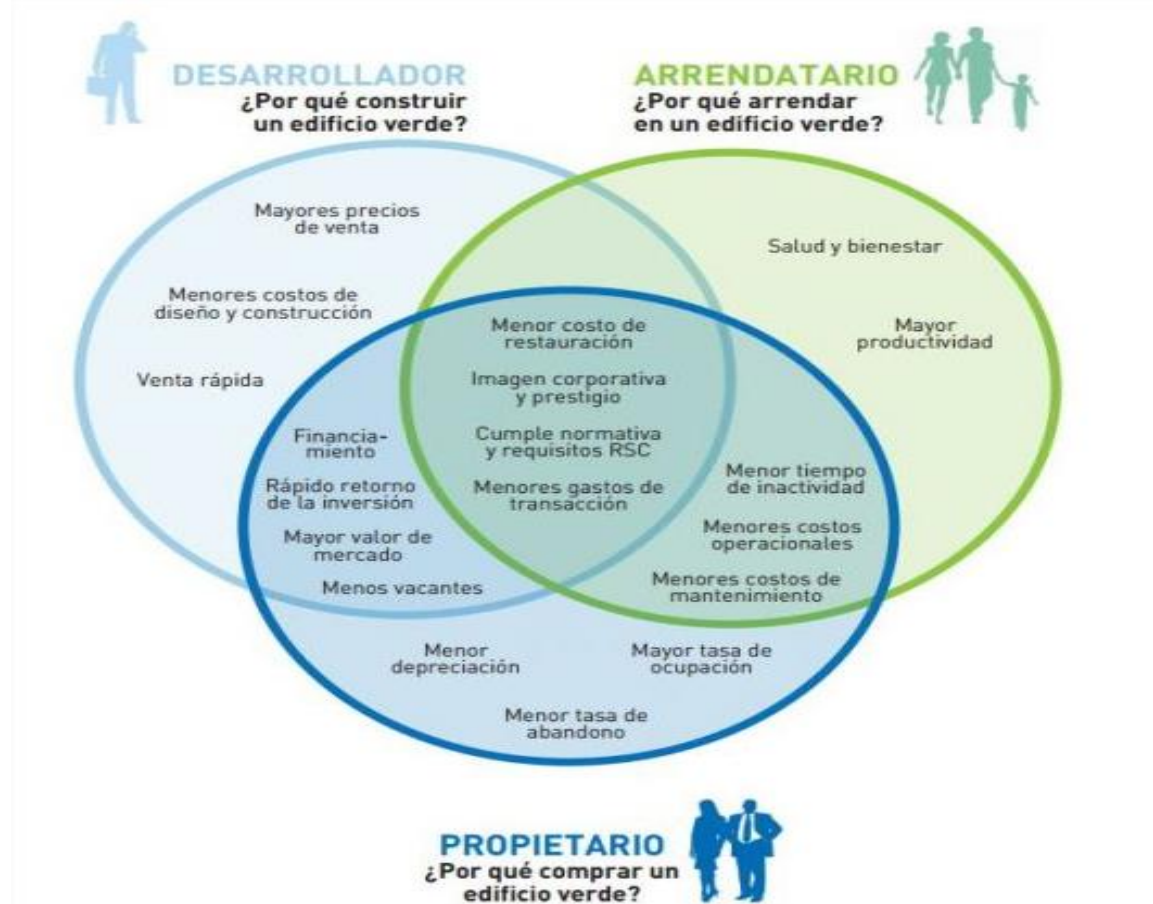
DESARROLLADOR
¿Por qué construir un edificio verde?

ARRENDATARIO
¿Por qué arrendar en un edificio verde?

Mayores precios de venta

Menores costos de diseño y construcción

Venta rápida

Salud y bienestar

Mayor productividad

Menor costo de restauración

Imagen corporativa y prestigio

Cumple normativa y requisitos RSC

Menores gastos de transacción

Financiamiento

Rápido retorno de la inversión

Mayor valor de mercado

Menos vacantes

Menor tiempo de inactividad

Menores costos operacionales

Menores costos de mantenimiento

Menor depreciación

Mayor tasa de ocupación

Menor tasa de abandono

PROPIETARIO
¿Por qué comprar un edificio verde?